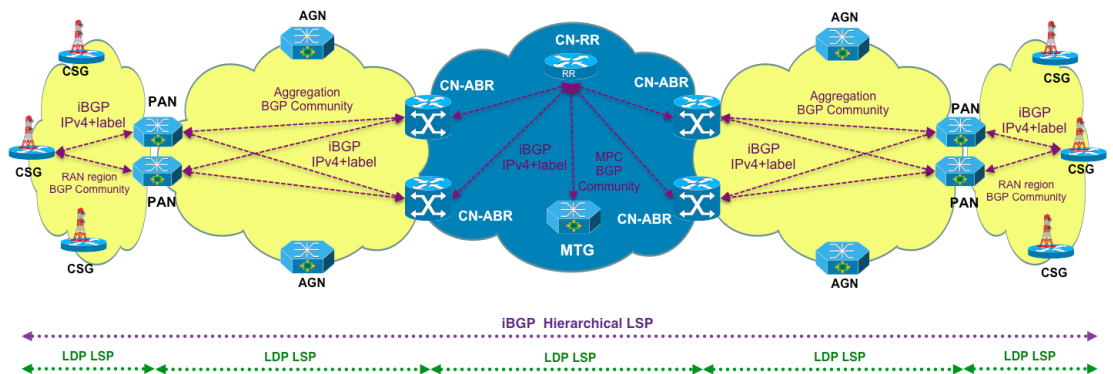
AGN

CN-RR

RR

AGN

CSG

CN-ABR

CN-ABR

CSG

Aggregation BGP Community

Aggregation BGP Community

iBGP IPv4+label

PAN

PAN

iBGP IPv4+label

iBGP IPv4+label

iBGP IPv4+label

MPC BGP Community

iBGP IPv4+label

CSG

CSG

RAN region BGP Community

RAN region BGP Community

PAN

CN-ABR

CN-ABR

PAN

MTG

CSG

CSG

AGN

AGN

iBGP Hierarchical LSP

LDP LSP

LDP LSP

LDP LSP

LDP LSP

LDP LSP